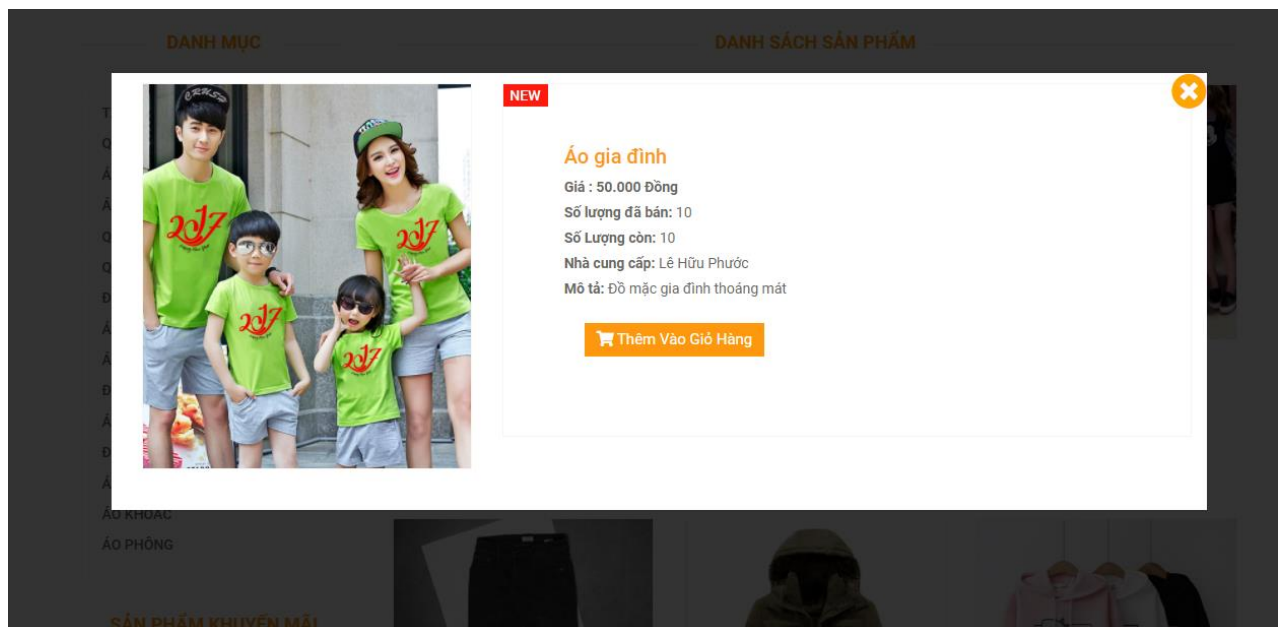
DANH MỤC

DANH SÁCH SẢN PHẨM

NEW

Áo gia đình

Giá : 50.000 Đồng

Số lượng đã bán: 10

Số Lượng còn: 10

Nhà cung cấp: Lê Hữu Phước

Mô tả: Đồ mặc gia đình thoáng mát

Thêm Vào Giỏ Hàng

ÁO KHOÁC

ÁO PHÔNG

SẢN PHẨM KHUYẾN MÃI